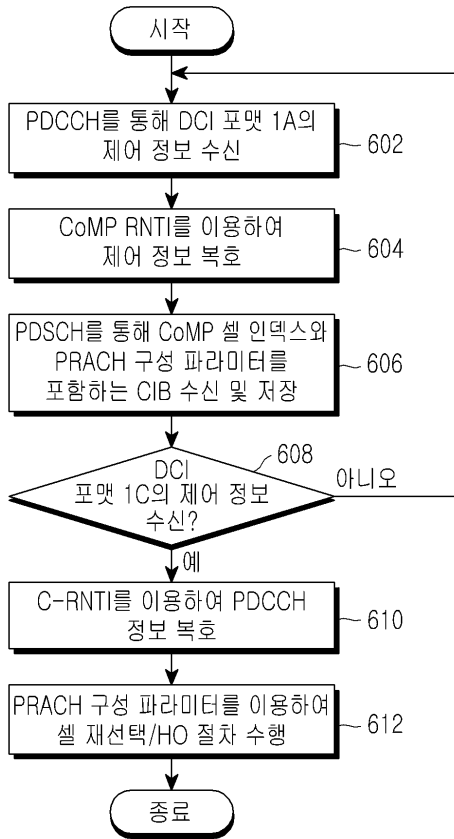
시작

PDCCH를 통해 DCI 포맷 1A의 제어 정보 수신

602

CoMP RNTI를 이용하여 제어 정보 복호

604

PDSCH를 통해 CoMP 셀 인덱스와 PRACH 구성 파라미터를 포함하는 CIB 수신 및 저장

606

608

DCI 포맷 1C의 제어 정보 수신?

아니오

예

C-RNTI를 이용하여 PDCCH 정보 복호

610

PRACH 구성 파라미터를 이용하여 셀 재선택/HO 절차 수행

612

종료